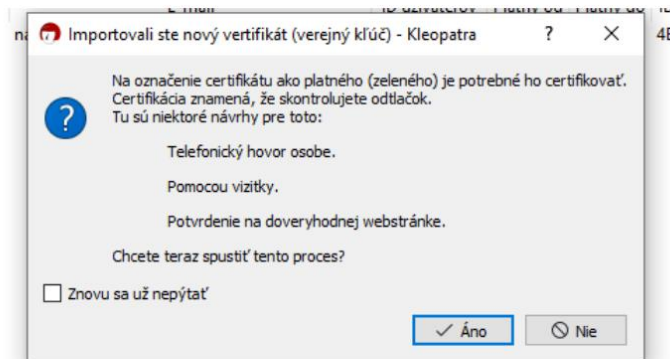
E-mail | ID užívateľov | Platný od | Platný do

na

4E

Importovali ste nový vertifikát (verejný kľúč) - Kleopatra ? ✕

Na označenie certifikátu ako platného (zeleného) je potrebné ho certifikovať. Certifikácia znamená, že skontrolujete odtlačok.
Tu sú niektoré návrhy pre toto:

Telefonický hovor osobe.

Pomocou vizitky.

Potvrdenie na doveryhodnej webstránke.

Chcete teraz spustiť tento proces?

Znovu sa už nepýtať

✓ Áno

Nie